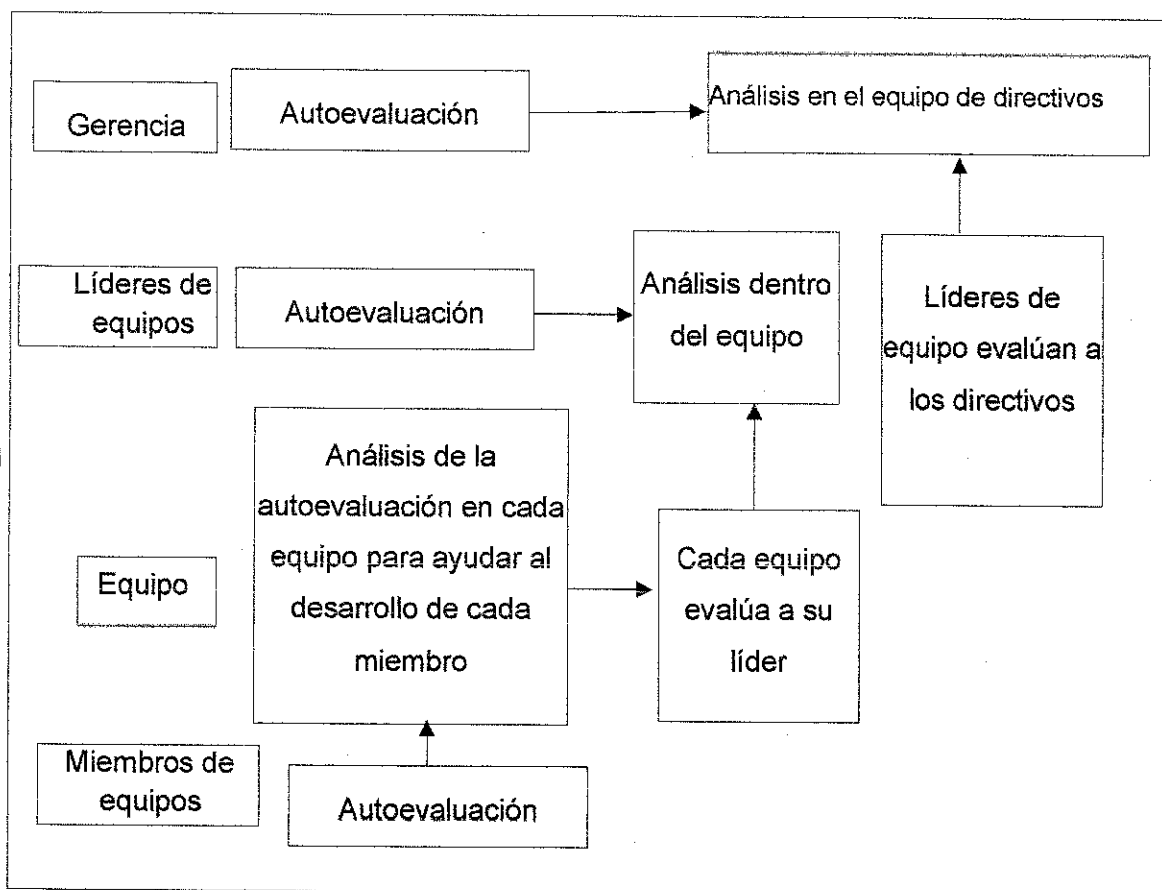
Gerencia

Autoevaluación

Análisis en el equipo de directivos

Líderes de equipos

Autoevaluación

Análisis dentro del equipo

Líderes de equipo evalúan a los directivos

Análisis de la autoevaluación en cada equipo para ayudar al desarrollo de cada miembro

Equipo

Cada equipo evalúa a su líder

Miembros de equipos

Autoevaluación